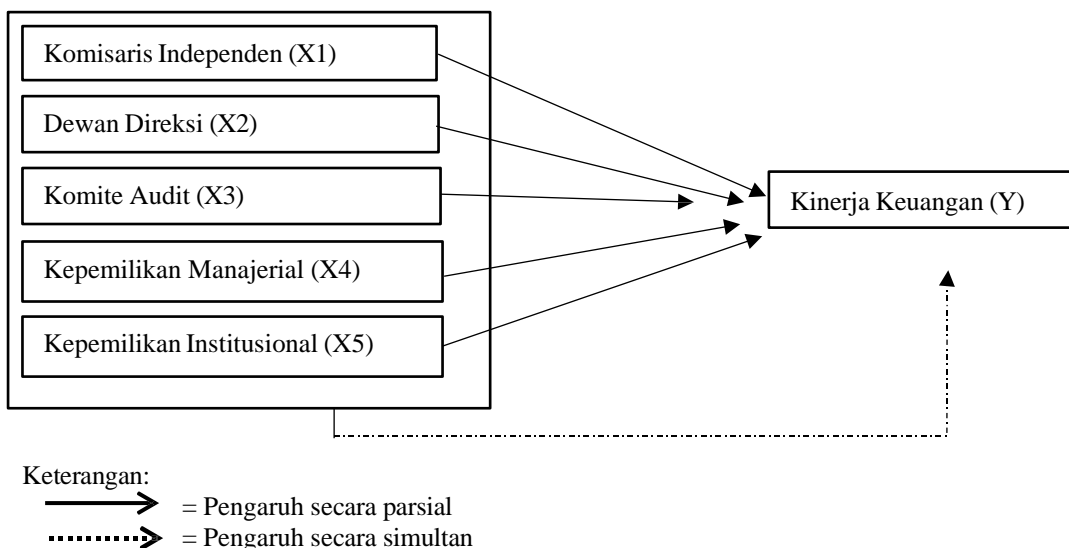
Komisaris Independen (X1)

Dewan Direksi (X2)

Komite Audit (X3)

Kepemilikan Manajerial (X4)

Kepemilikan Institusional (X5)

Kinerja Keuangan (Y)

Keterangan:
= Pengaruh secara parsial
= Pengaruh secara simultan